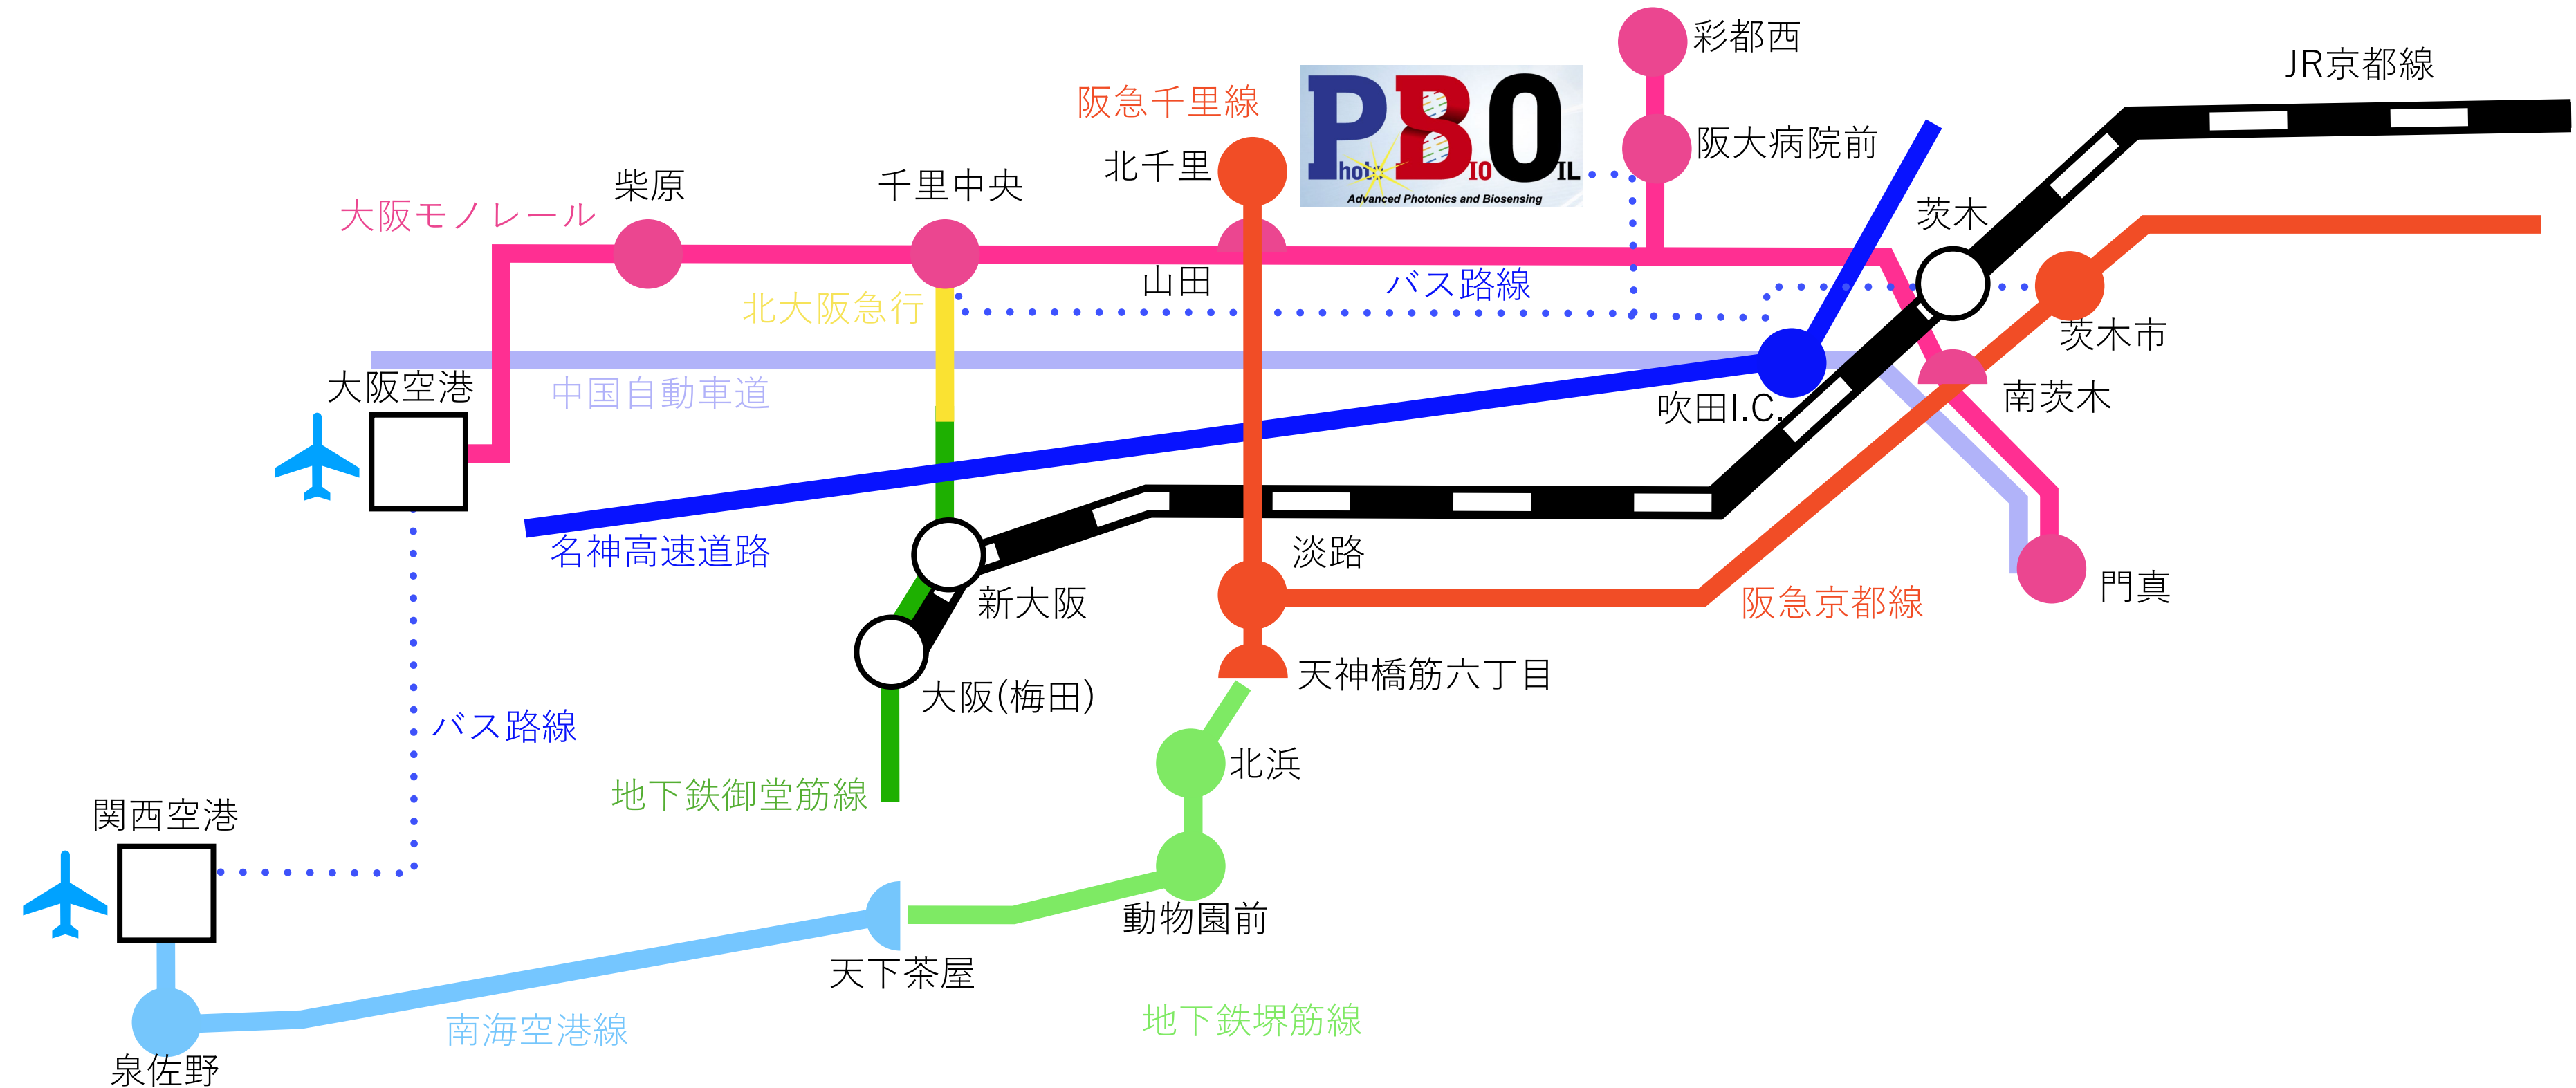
彩都西
JR京都線
阪急千里線
PhotoBIOIL
Advanced Photonics and Biosensing
阪大病院前
北千里
柴原
千里中央
大阪モノレール
茨木
山田
バス路線
北大阪急行
茨木市
大阪空港
中国自動車道
南茨木
吹田I.C.
名神高速道路
淡路
新大阪
阪急京都線
門真
大阪(梅田)
天神橋筋六丁目
バス路線
北浜
地下鉄御堂筋線
関西空港
動物園前
天下茶屋
南海空港線
地下鉄堺筋線
泉佐野